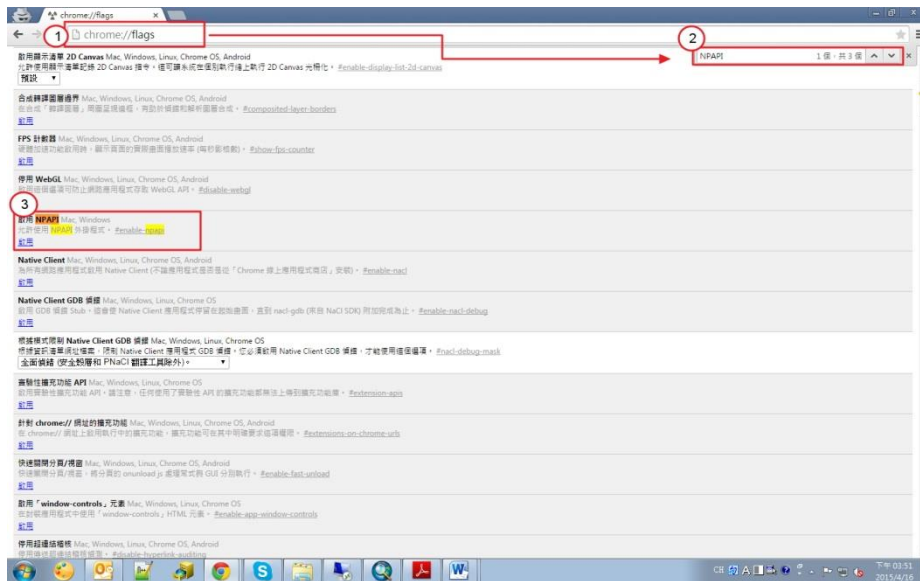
chrome://flags ×

1 chrome://flags

2 NPAPI 1 個，共 3 個

啟用顯示清單 2D Canvas Mac, Windows, Linux, Chrome OS, Android
允許使用顯示清單記錄 2D Canvas 指令，這可讓系統在個別執行緒上執行 2D Canvas 光柵化。 #enable-display-list-2d-canvas
預設

合成轉譯圖層邊界 Mac, Windows, Linux, Chrome OS, Android
在合成「轉譯圖層」周圍呈現邊框，有助於偵錯和解析圖層合成。 #composited-layer-borders
啟用

FPS 計數器 Mac, Windows, Linux, Chrome OS, Android
硬體加速功能啟用時，顯示頁面的實際畫面播放速率 (每秒影格數)。 #show-fps-counter
啟用

停用 WebGL Mac, Windows, Linux, Chrome OS, Android
啟用這個選項可防止網路應用程式存取 WebGL API。 #disable-webgl
啟用

3
啟用 NPAPI Mac, Windows
允許使用 NPAPI 外掛程式。 #enable-npapi
啟用

Native Client Mac, Windows, Linux, Chrome OS, Android
為所有網路應用程式啟用 Native Client (不論應用程式是否是從「Chrome 線上應用程式商店」安裝)。 #enable-nacl
啟用

Native Client GDB 偵錯 Mac, Windows, Linux, Chrome OS
啟用 GDB 偵錯 Stub，這會使 Native Client 應用程式停留在啟動畫面，直到 nacl-gdb (來自 NaCl SDK) 附加給其為止。 #enable-nacl-debug
啟用

根據資訊清單網址檔案，限制 Native Client GDB 偵錯 Mac, Windows, Linux, Chrome OS
根據資訊清單網址檔案，限制 Native Client 應用程式 GDB 偵錯，您必須啟用 Native Client GDB 偵錯，才能使用這個選項。 #nacl-debug-mask
全面偵錯 (安全殼層和 PNaCl 翻譯工具除外)。

實驗性擴充功能 API Mac, Windows, Linux, Chrome OS
啟用實驗性擴充功能 API。請注意，任何使用了實驗性 API 的擴充功能都無法上傳到擴充功能庫。 #extension-apis
啟用

針對 chrome:// 網址的擴充功能 Mac, Windows, Linux, Chrome OS, Android
在 chrome:// 網址上啟用執行中的擴充功能，擴充功能可在其中明確要求這項權限。 #extensions-on-chrome-urls
啟用

快速關閉分頁/視窗 Mac, Windows, Linux, Chrome OS, Android
快速關閉分頁/視窗，將分頁的 onunload js 處理常式與 GUI 分開執行。 #enable-fast-unload
啟用

啟用「window-controls」元素 Mac, Windows, Linux, Chrome OS
在封裝應用程式中使用「window-controls」HTML 元素。 #enable-app-window-controls
啟用

停用超連結稽核 Mac, Windows, Linux, Chrome OS, Android
停用傳送超連結稽核通知。 #disable-hyperlink-auditing

CH 下午 03:51 2015/4/16